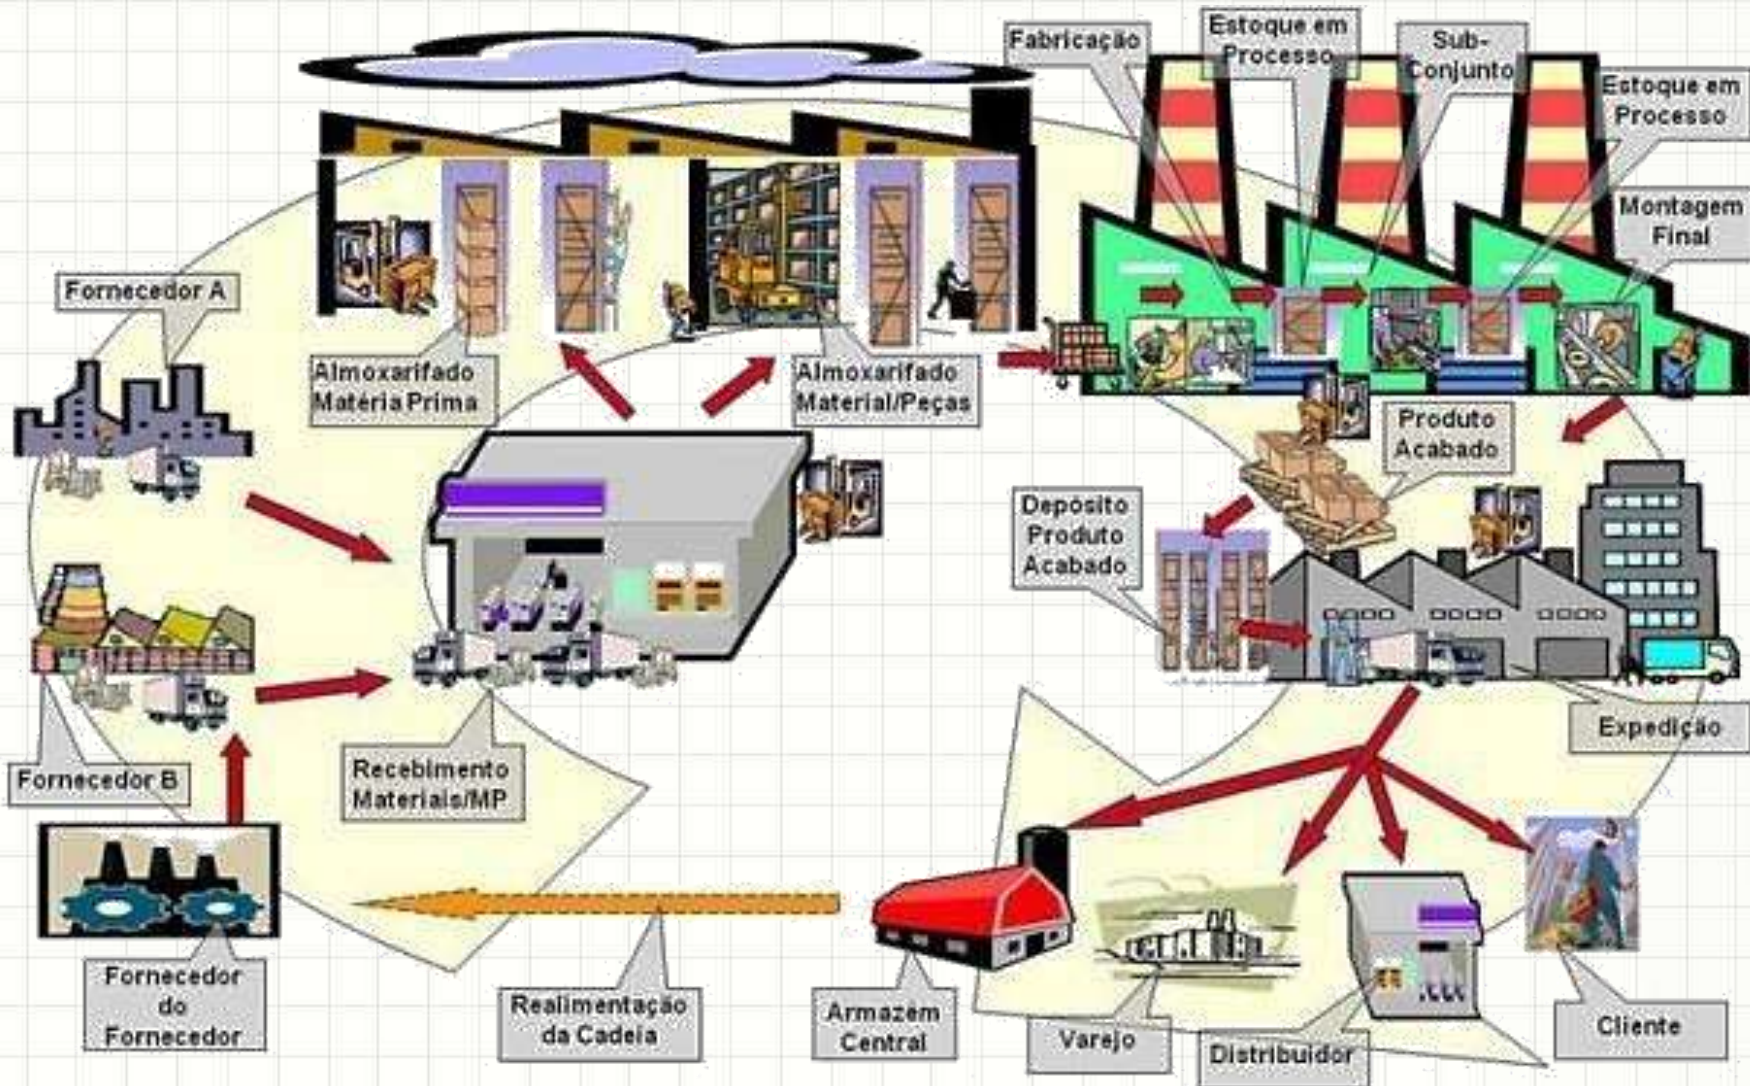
Fabricação

Estoque em Processo

Sub-Conjunto

Estoque em Processo

Montagem Final

Fornecedor A

Almoxarifado Matéria Prima

Almoxarifado Material/Peças

Produto Acabado

Depósito Produto Acabado

Fornecedor B

Recebimento Materiais/MP

Expedição

Fornecedor do Fornecedor

Realimentação da Cadeia

Armazém Central

Varejo

Distribuidor

Cliente